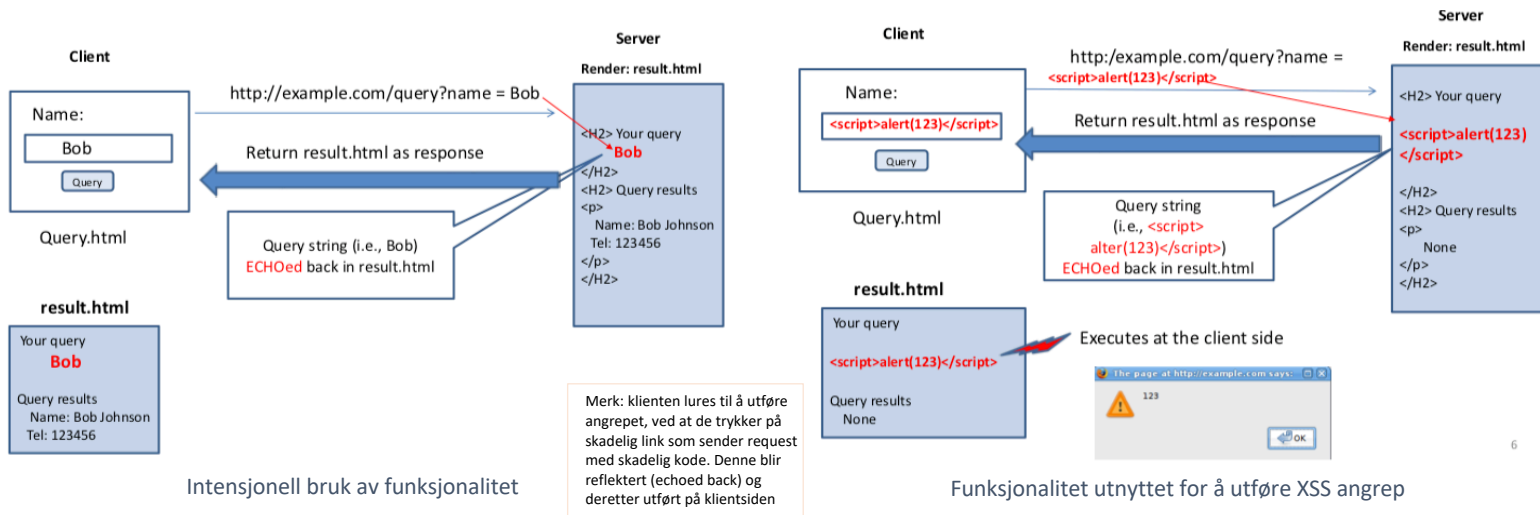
Client

Name:

Bob

Query

Query.html

http://example.com/query?name = Bob

Server

Render: result.html

<H2> Your query
Bob
</H2>
<H2> Query results
<p>
Name: Bob Johnson
Tel: 123456
</p>
</H2>

Return result.html as response

Query string (i.e., Bob) ECHOed back in result.html

result.html

Your query
Bob

Query results
Name: Bob Johnson
Tel: 123456

Intensjonell bruk av funksjonalitet

Merk: klienten lures til å utføre angrepet, ved at de trykker på skadelig link som sender request med skadelig kode. Denne blir reflektert (echoed back) og deretter utført på klientsiden

Client

Name:

<script>alert(123)</script>

Query

Query.html

http:/example.com/query?name =
<script>alert(123)</script>

Server

Render: result.html

<H2> Your query

<script>alert(123)
</script>

</H2>
<H2> Query results
<p>
None
</p>
</H2>

Return result.html as response

Query string
(i.e., <script>
alter(123)</script>)
ECHOed back in result.html

result.html

Your query

<script>alert(123)</script>

Query results
None

Executes at the client side

The page at http://example.com says:

123

OK

6

Funksjonalitet utnyttet for å utføre XSS angrep